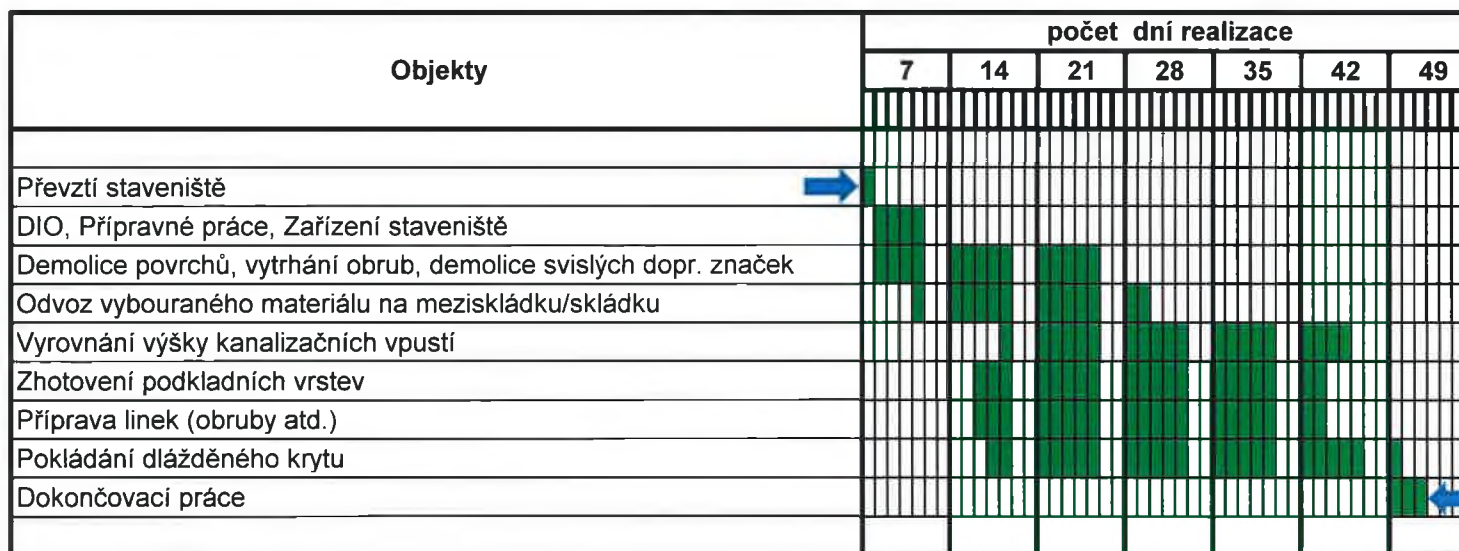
| Objekty | počet dní realizace | | | | | | |
|---|---|---|---|---|---|---|---|
| | 7 | 14 | 21 | 28 | 35 | 42 | 49 |
| Převztí staveniště | | | | | | | |
| DIO, Přípravné práce, Zařízení staveniště | | | | | | | |
| Demolice povrchů, vytrhání obrub, demolice svislých dopr. značek | | | | | | | |
| Odvoz vybouraného materiálu na meziskládku/skládku | | | | | | | |
| Vyrovnání výšky kanalizačních vpustí | | | | | | | |
| Zhotovení podkladních vrstev | | | | | | | |
| Příprava linek (obruby atd.) | | | | | | | |
| Pokládání dlážděného krytu | | | | | | | |
| Dokončovací práce | | | | | | | |